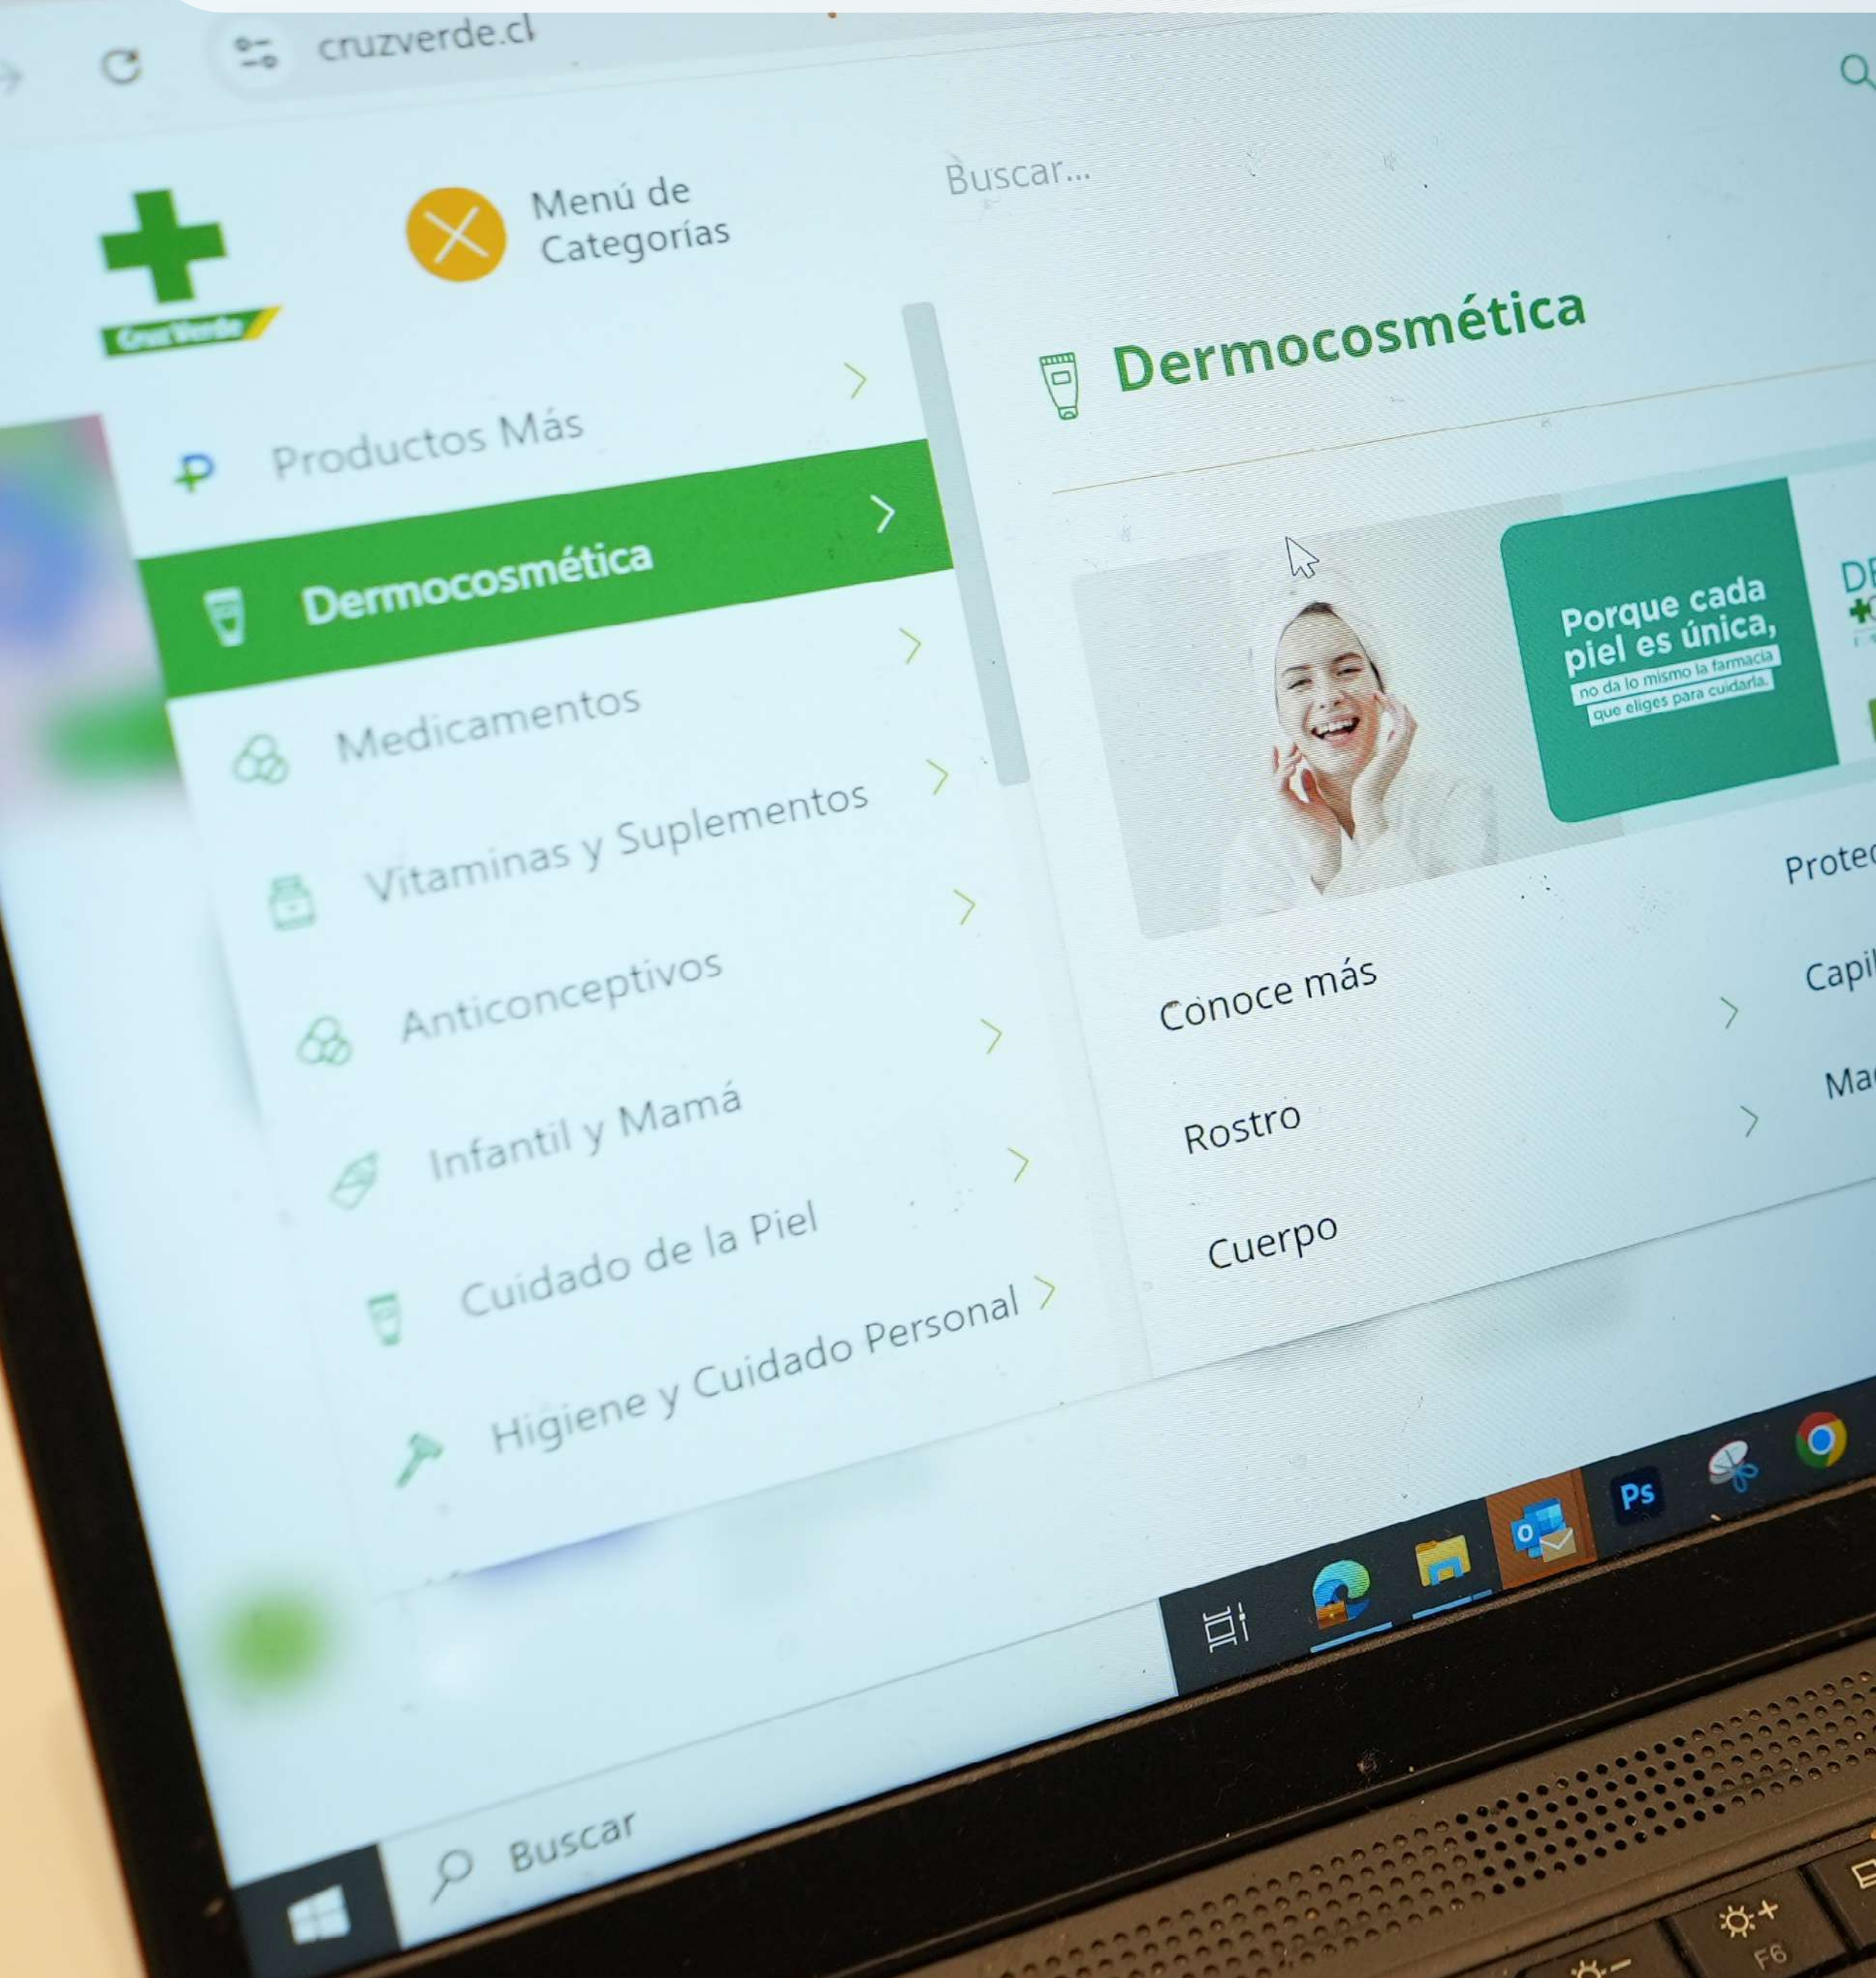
cruzverde.cl

Cruz Verde

Menú de Categorías

Buscar...

Productos Más

Dermocosmética

Medicamentos

Vitaminas y Suplementos

Anticonceptivos

Infantil y Mamá

Cuidado de la Piel

Higiene y Cuidado Personal

Dermocosmética

Porque cada piel es única, no da lo mismo la farmacia que eliges para cuidarla.

Conoce más

Rostro

Cuerpo

Protec

Capil

Ma

Buscar

Ps

F6